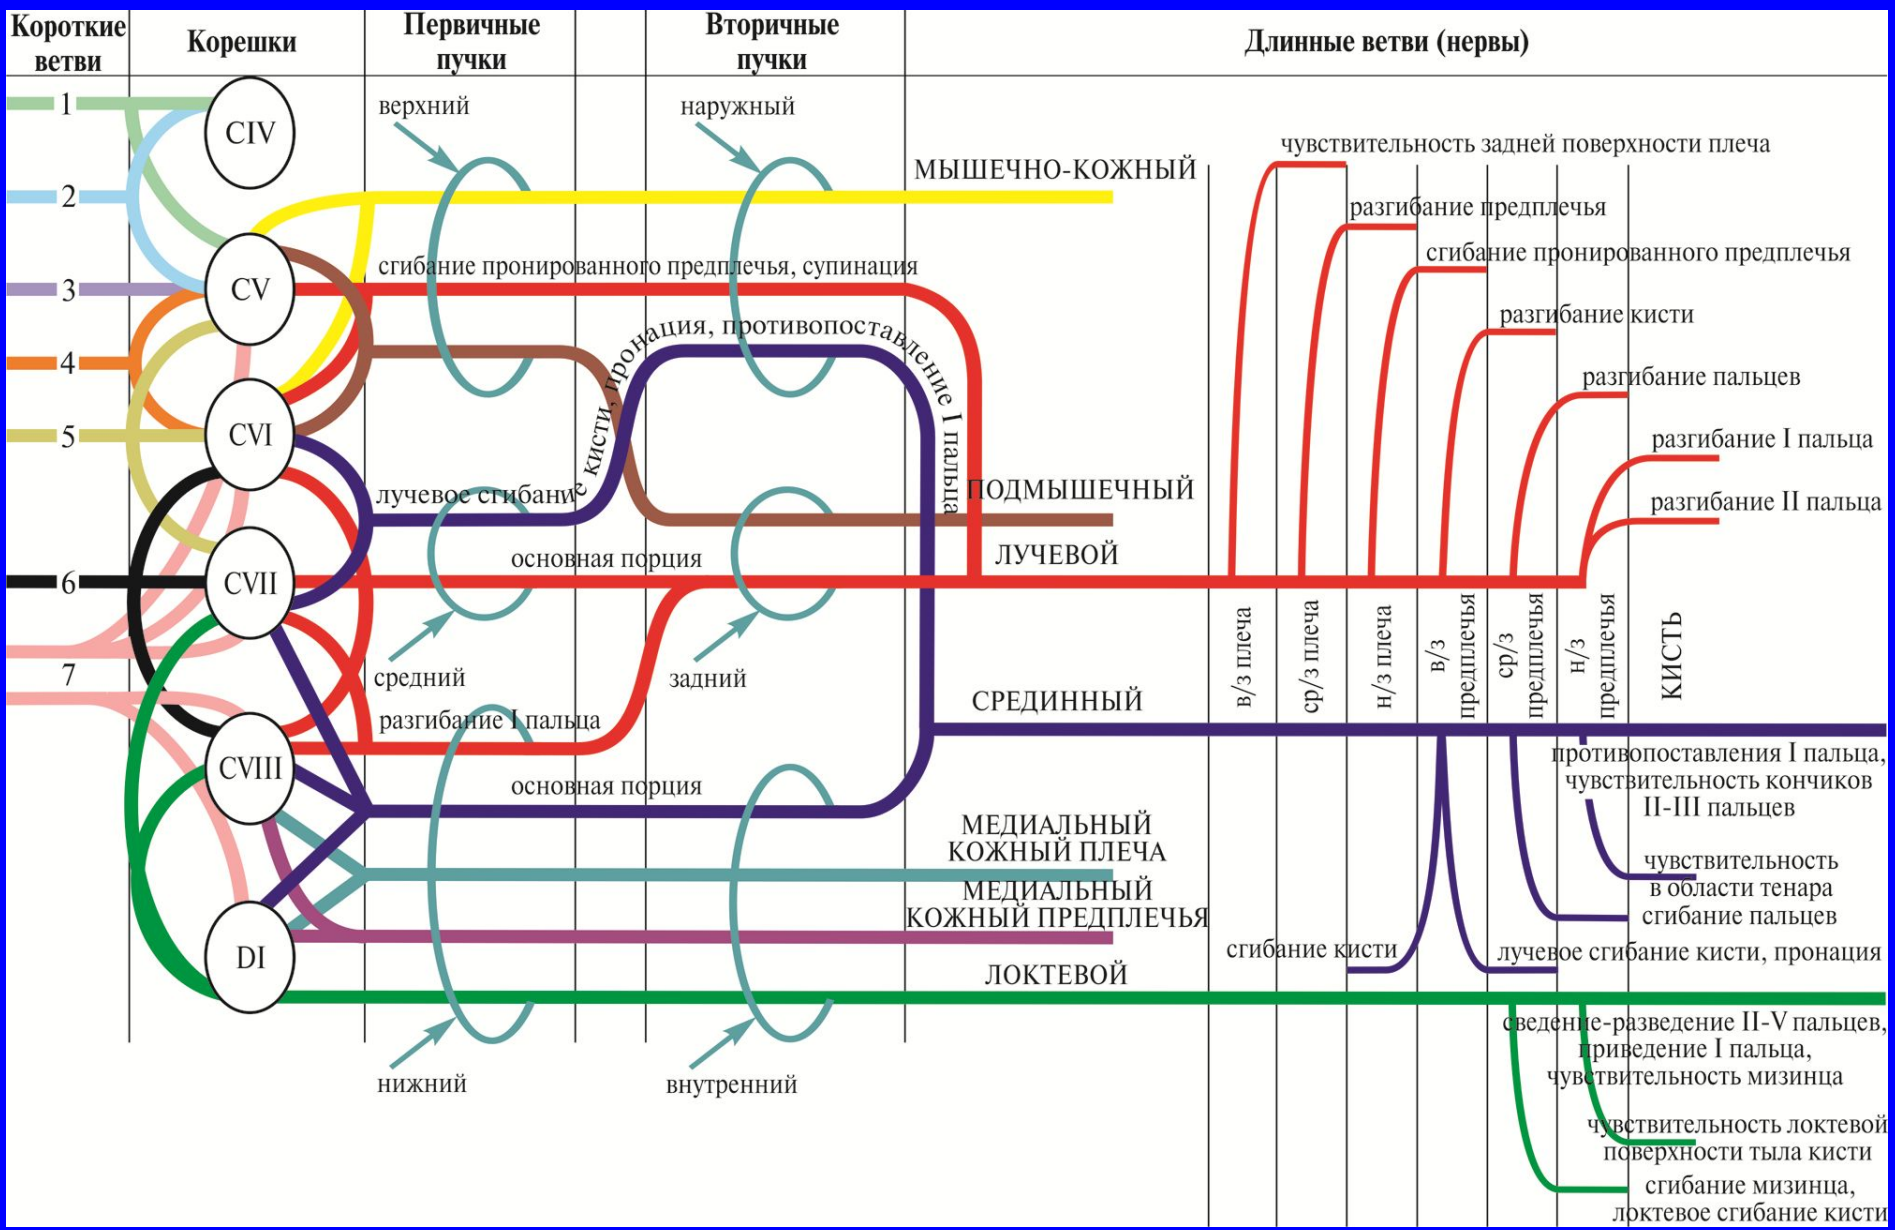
| Короткие ветви | Корешки | Первичные пучки | Вторичные пучки | Длинные ветви (нервы) |
|---|---|---|---|---|

1
2
3
4
5
6
7

CIV
CV
CVI
CVII
CVIII
DI

верхний
наружный
средний
задний
нижний
внутренний

сгибание пронированного предплечья, супинация
кисти, пронация, противопоставление I пальца
лучевое сгибание
основная порция
разгибание I пальца
основная порция

МЫШЕЧНО-КОЖНЫЙ
ПОДМЫШЕЧНЫЙ
ЛУЧЕВОЙ
СРЕДИННЫЙ
МЕДИАЛЬНЫЙ КОЖНЫЙ ПЛЕЧА
МЕДИАЛЬНЫЙ КОЖНЫЙ ПРЕДПЛЕЧЬЯ
ЛОКТЕВОЙ

чувствительность задней поверхности плеча
разгибание предплечья
сгибание пронированного предплечья
разгибание кисти
разгибание пальцев
разгибание I пальца
разгибание II пальца

в/з плеча
ср/з плеча
н/з плеча
в/з предплечья
ср/з предплечья
н/з предплечья
КИСТЬ

противопоставления I пальца, чувствительность кончиков II-III пальцев
чувствительность в области тенара
сгибание пальцев
сгибание кисти
лучевое сгибание кисти, пронация

сведение-разведение II-V пальцев, приведение I пальца, чувствительность мизинца
чувствительность локтевой поверхности тыла кисти
сгибание мизинца, локтевое сгибание кисти